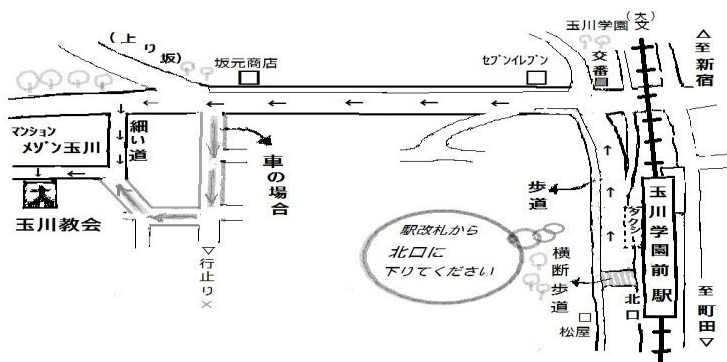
（上り坂）
坂元商店
セブンイレブン
玉川学園（大）文
交番
△至新宿
マンション
メゾン玉川
細い道
車の場合
玉川教会
▽行止り×
歩道
タクシー
玉川学園前駅
駅改札から
北口に
下りてください
横断歩道
北口
松屋
至町田▽